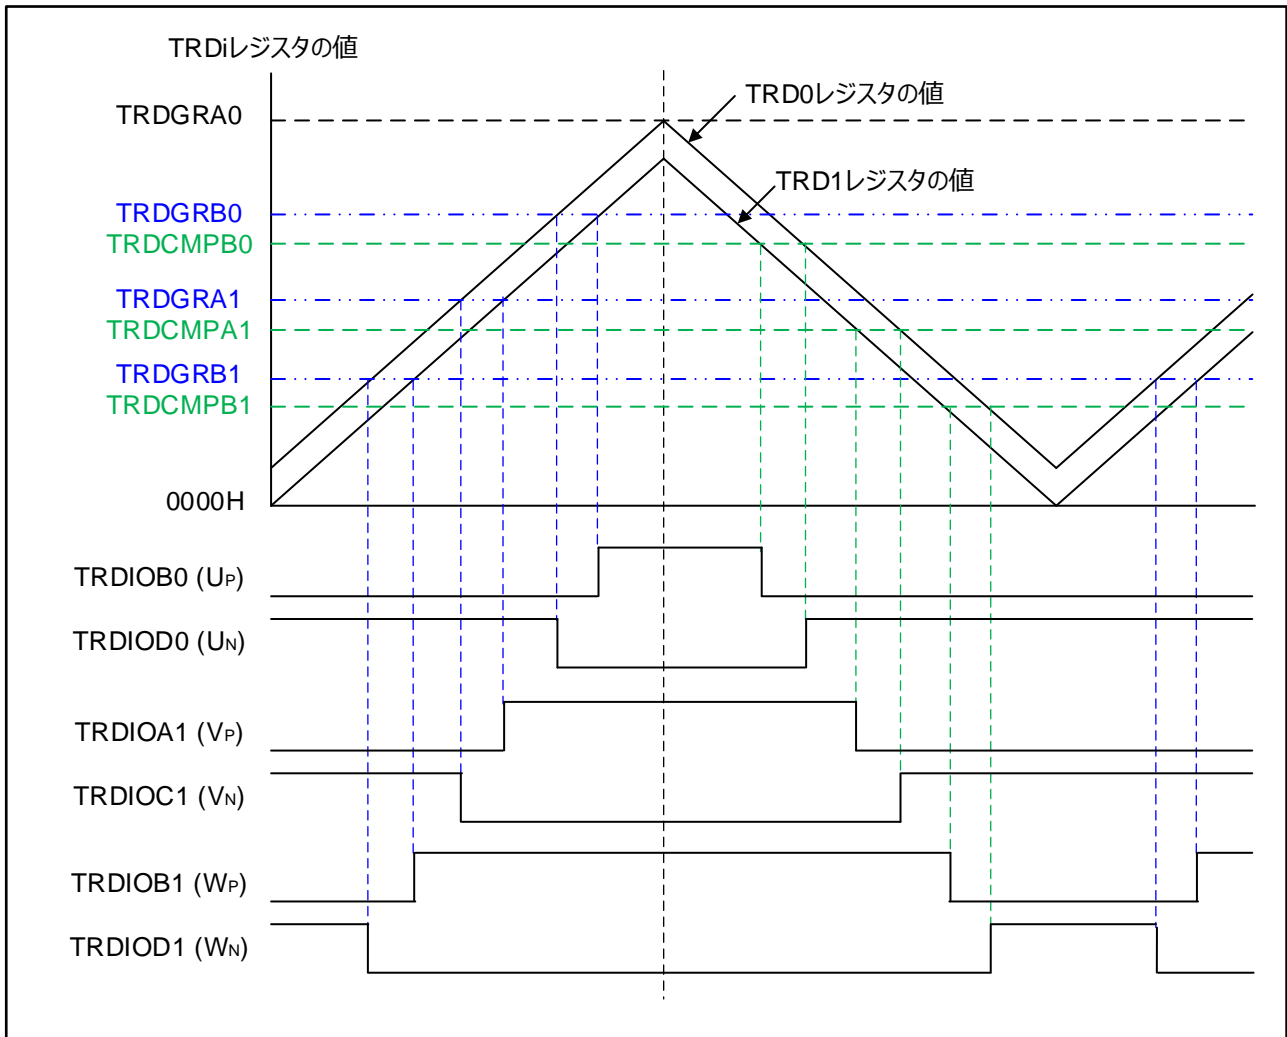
TRDiレジスタの値

TRD0レジスタの値

TRD1レジスタの値

TRDGRA0

TRDGRB0

TRDCMPB0

TRDGRA1

TRDCMPA1

TRDGRB1

TRDCMPB1

0000H

TRDIOB0 ($U_P$)

TRDIOD0 ($U_N$)

TRDIOA1 ($V_P$)

TRDIOC1 ($V_N$)

TRDIOB1 ($W_P$)

TRDIOD1 ($W_N$)